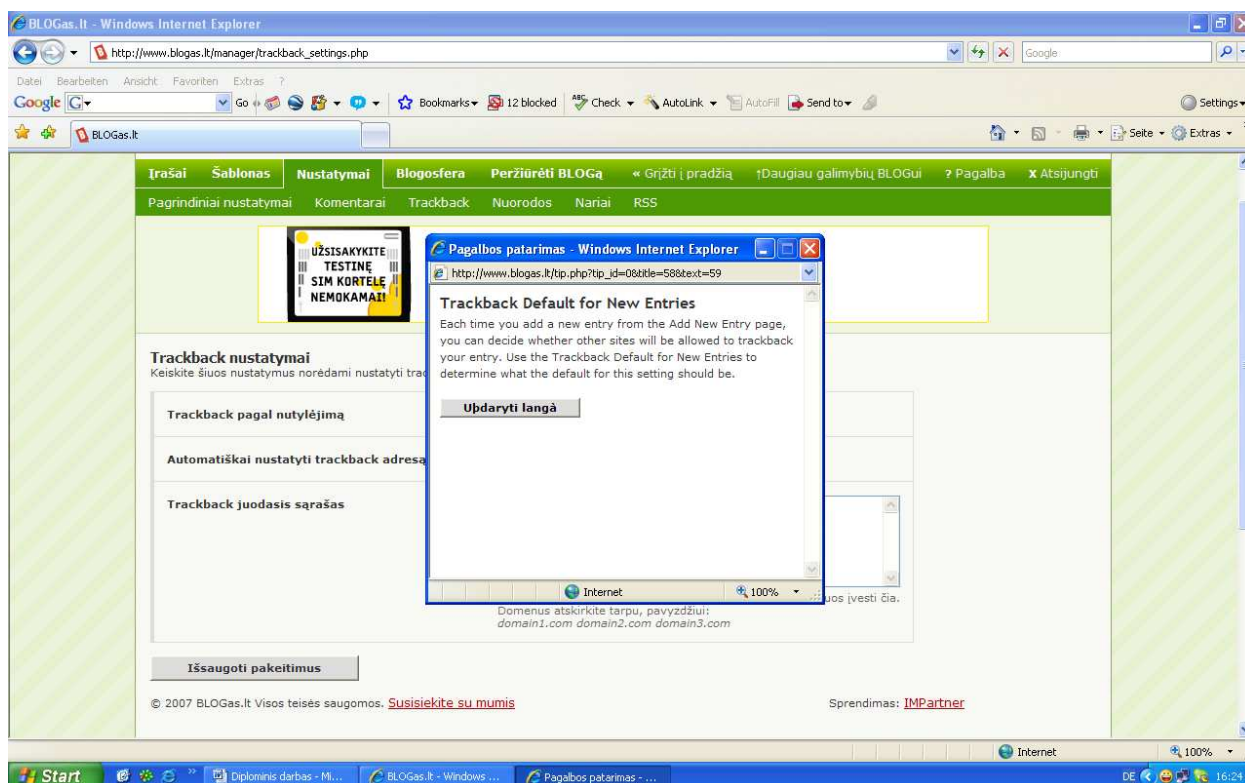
BLOGas.lt - Windows Internet Explorer

http://www.blogas.lt/manager/trackback_settings.php

Google

Datei Bearbeiten Ansicht Favoriten Extras ?

Google G Go Bookmarks 12 blocked Check AutoLink AutoFill Send to Settings

BLOGas.lt

Seite Extras

Įrašai Šablonas Nustatymai Blogosfera Peržiūrėti BLOGą « Grįžti į pradžią †Daugiau galimybių BLOGui ? Pagalba x Atsijungti

Pagrindiniai nustatymai Komentarai Trackback Nuorodos Nariai RSS

UŽSISAKYKITE TESTINĘ SIM KORTELĘ NEMOKAMAI!

Trackback nustatymai
Keiskite šiuos nustatymus norėdami nustatyti trac

Trackback pagal nutylėjimą

Automatiškai nustatyti trackback adresą

Trackback juodasis sąrašas

uos įvesti čia.
Domenus atskirkite tarpu, pavyzdžiui:
domain1.com domain2.com domain3.com

Išsaugoti pakeitimus

© 2007 BLOGas.lt Visos teisės saugomos. Susisiekite su mumis

Sprendimas: IMPartner

Pagalbos patarimas - Windows Internet Explorer

http://www.blogas.lt/tip.php?tip_id=0&title=58&text=59

Trackback Default for New Entries

Each time you add a new entry from the Add New Entry page, you can decide whether other sites will be allowed to trackback your entry. Use the Trackback Default for New Entries to determine what the default for this setting should be.

Uždaryti langą

Internet 100%

Internet 100%

Start Diplominis darbas - Mi... BLOGas.lt - Windows ... Pagalbos patarimas - ... DE 16:24